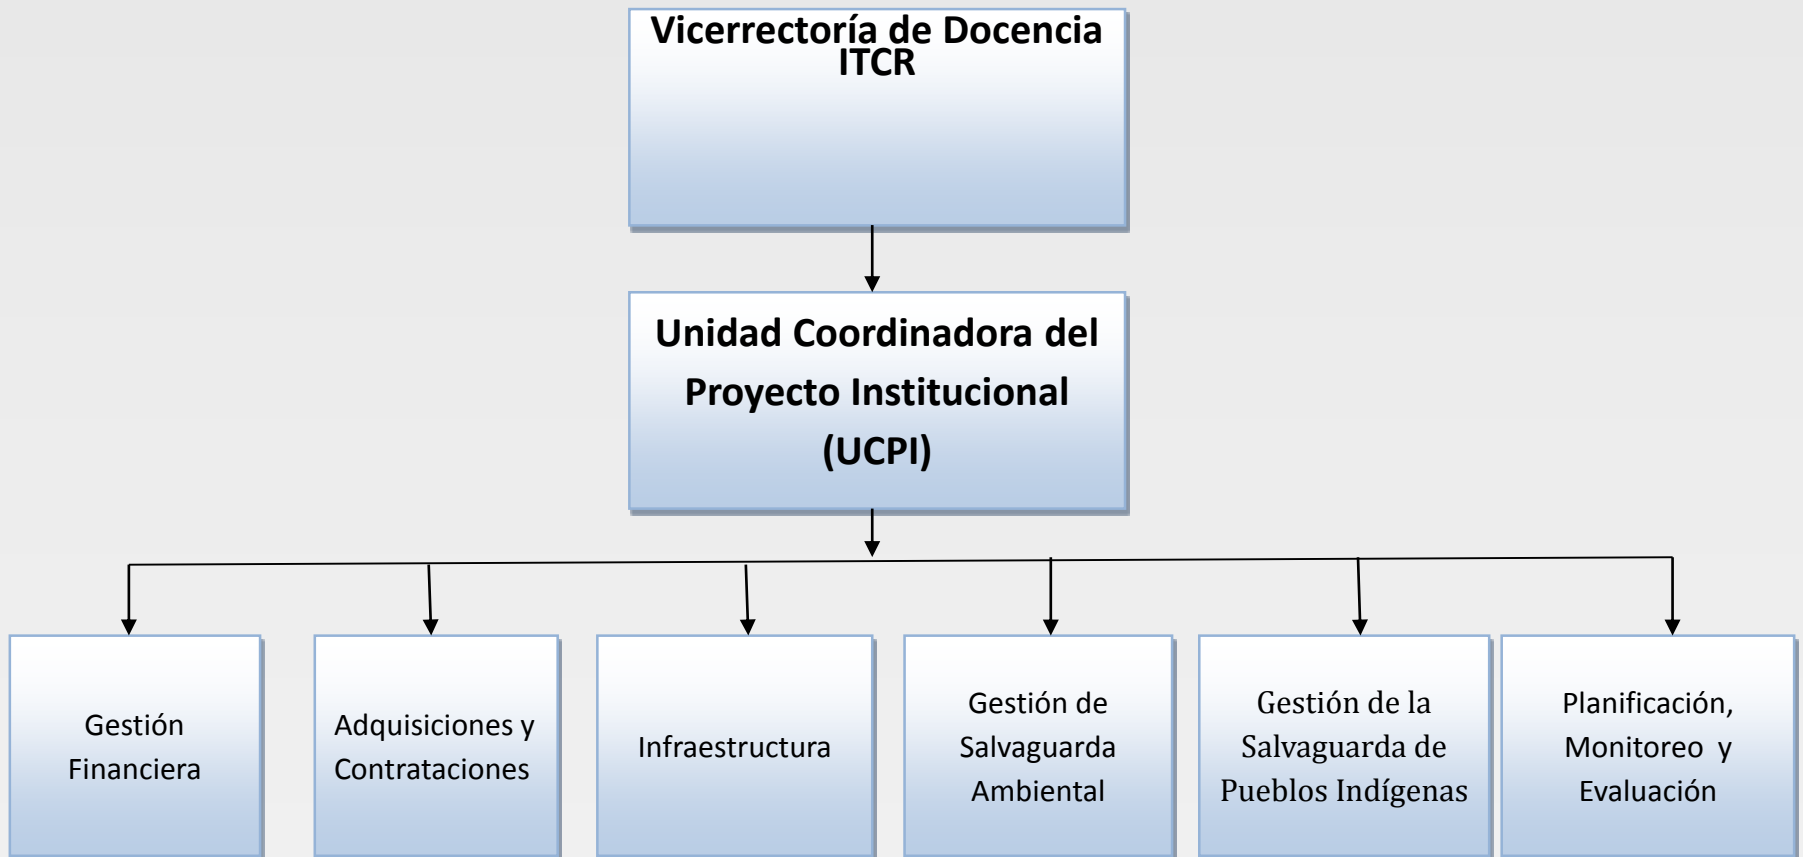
Vicerrectoría de Docencia
ITCR

Unidad Coordinadora del Proyecto Institucional (UCPI)

Gestión Financiera

Adquisiciones y Contrataciones

Infraestructura

Gestión de Salvaguarda Ambiental

Gestión de la Salvaguarda de Pueblos Indígenas

Planificación, Monitoreo y Evaluación